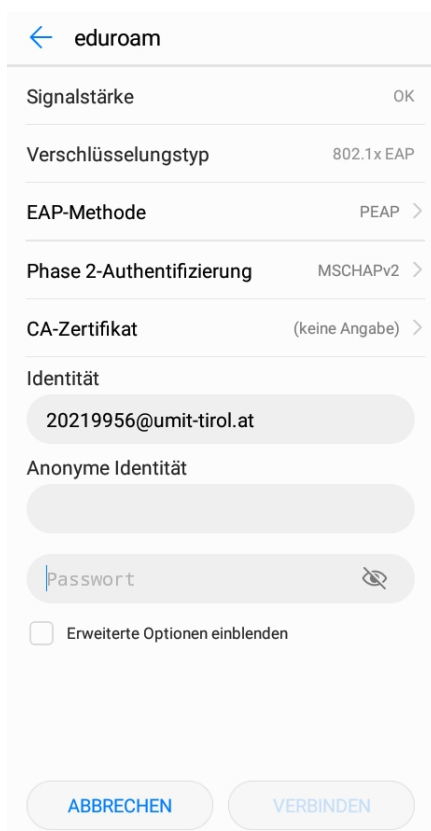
eduroam

Signalstärke OK

Verschlüsselungstyp 802.1x EAP

EAP-Methode PEAP

Phase 2-Authentifizierung MSCHAPv2

CA-Zertifikat (keine Angabe)

Identität

20219956@umit-tirol.at

Anonyme Identität

Passwort

Erweiterte Optionen einblenden

ABBRECHEN VERBINDEN